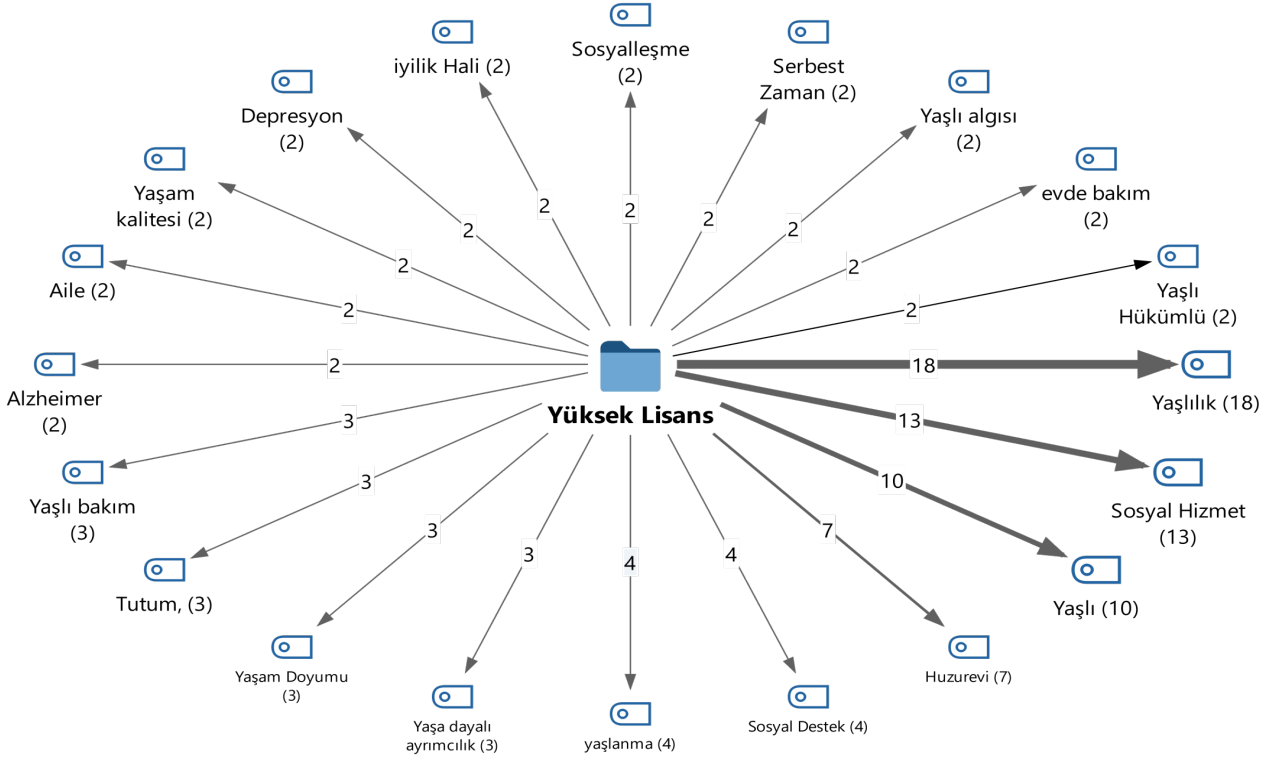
Sosyalleşme (2)

iyilik Hali (2)

Serbest Zaman (2)

Depresyon (2)

Yaşlı algısı (2)

Yaşam kalitesi (2)

evde bakım (2)

Aile (2)

Yaşlı Hükümlü (2)

Alzheimer (2)

Yüksek Lisans

Yaşlılık (18)

Yaşlı bakım (3)

Sosyal Hizmet (13)

Tutum, (3)

Yaşlı (10)

Yaşam Doyumu (3)

Huzurevi (7)

Yaşa dayalı ayrımcılık (3)

yaşlanma (4)

Sosyal Destek (4)

2
2
2
2
2
2
2
2
2
2
2
18
13
10
7
4
4
3
3
3
3